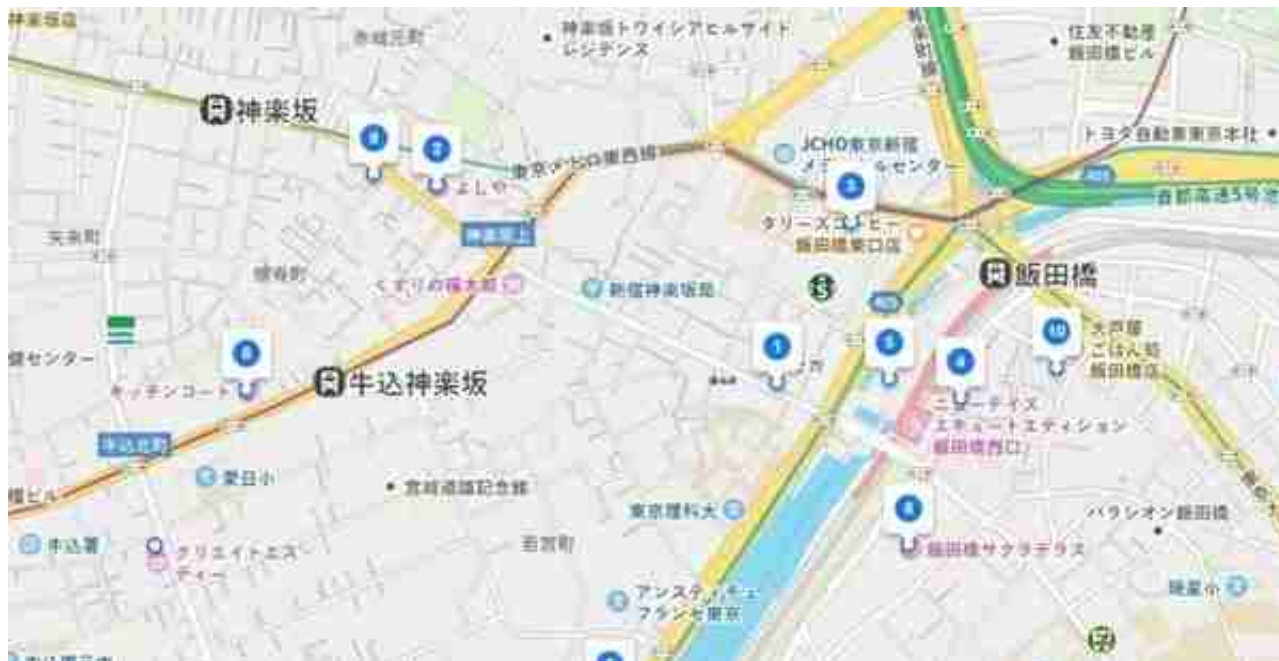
神楽坂

赤城元町

神楽坂トワイシアヒルサイド レジデンス

住友不動産 飯田橋ビル

トヨタ自動車東京本社

JCHO東京新宿 メ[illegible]ルセンター

東京メトロ東西線

首都高速5号池

よしや

タリーズコーヒー 飯田橋東口店

神楽坂上

矢来町

横寺町

くすりの福太郎

新宿神楽坂総

飯田橋

大戸屋 ごはん処 飯田橋店

センター

キッチンコート

牛込神楽坂

ニ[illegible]ーデイズ エキュートエディション 飯田橋西口

牛込北町

愛日小

宮城道雄記念館

東京理科大

パラシオン飯田橋

牛込署

クリエイトエス・ディー

岩戸町

飯田橋サクラテラス

アンスティチュ フランセ東京

暁星小

1

2

3

4

5

6

8

9

10